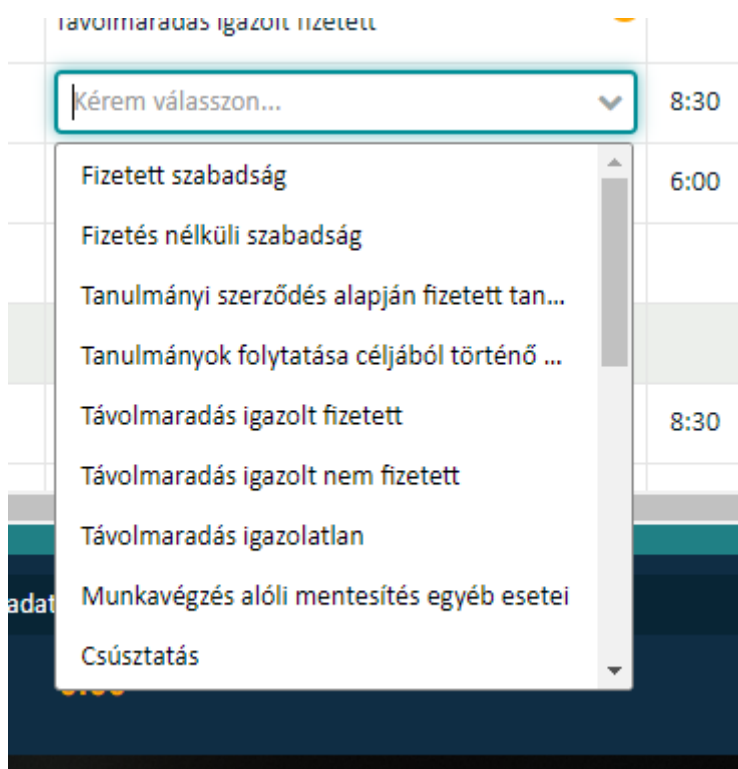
Távolmaradás igazolt fizetett

Kérem válasszon...

8:30

6:00

8:30

Fizetett szabadság

Fizetés nélküli szabadság

Tanulmányi szerződés alapján fizetett tan...

Tanulmányok folytatása céljából történő ...

Távolmaradás igazolt fizetett

Távolmaradás igazolt nem fizetett

Távolmaradás igazolatlan

Munkavégzés alóli mentesítés egyéb esetei

Csúsztatás

adat